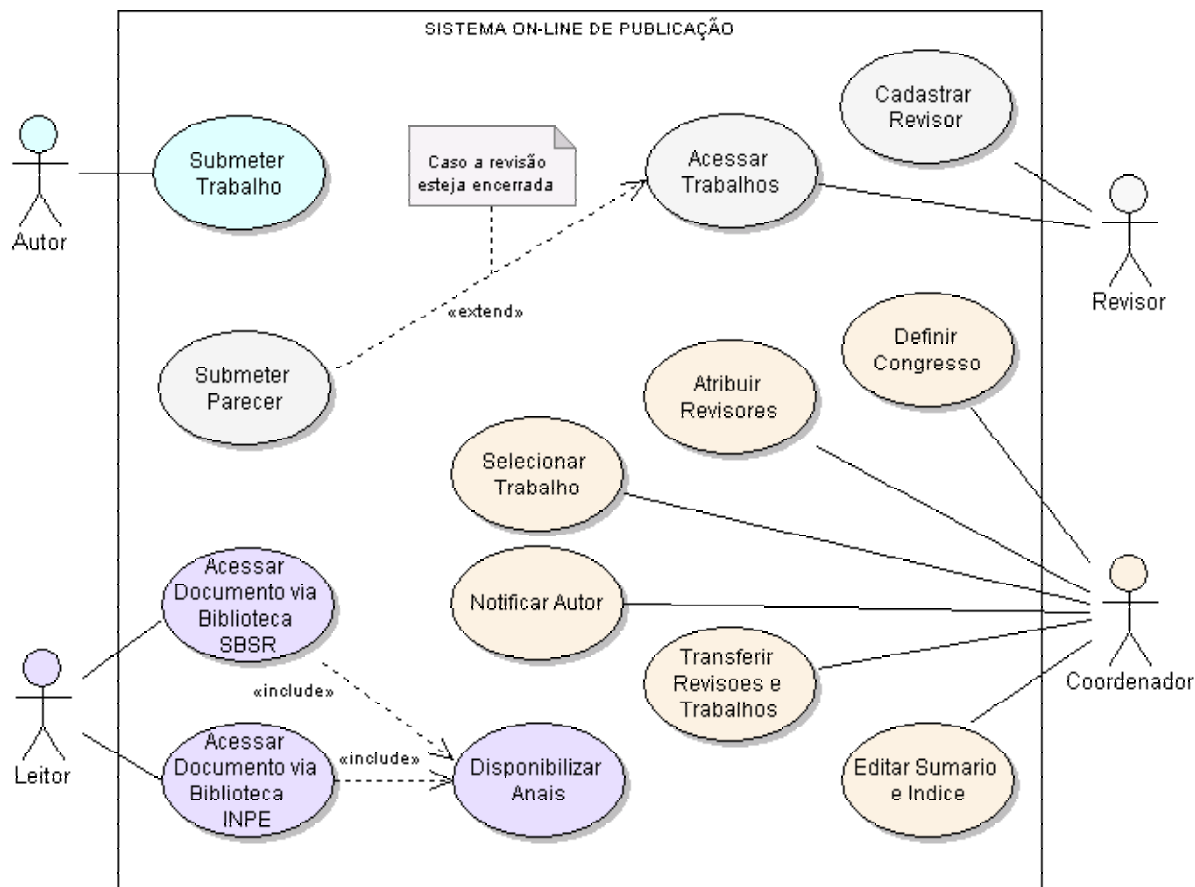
SISTEMA ON-LINE DE PUBLICAÇÃO

Autor

Submeter Trabalho

Caso a revisão esteja encerrada

Acessar Trabalhos

Cadastrar Revisor

Revisor

«extend»

Submeter Parecer

Definir Congresso

Atribuir Revisores

Selecionar Trabalho

Acessar Documento via Biblioteca SBSR

Notificar Autor

Leitor

«include»

Transferir Revisoes e Trabalhos

Coordenador

Acessar Documento via Biblioteca INPE

«include»

Disponibilizar Anais

Editar Sumario e Indice